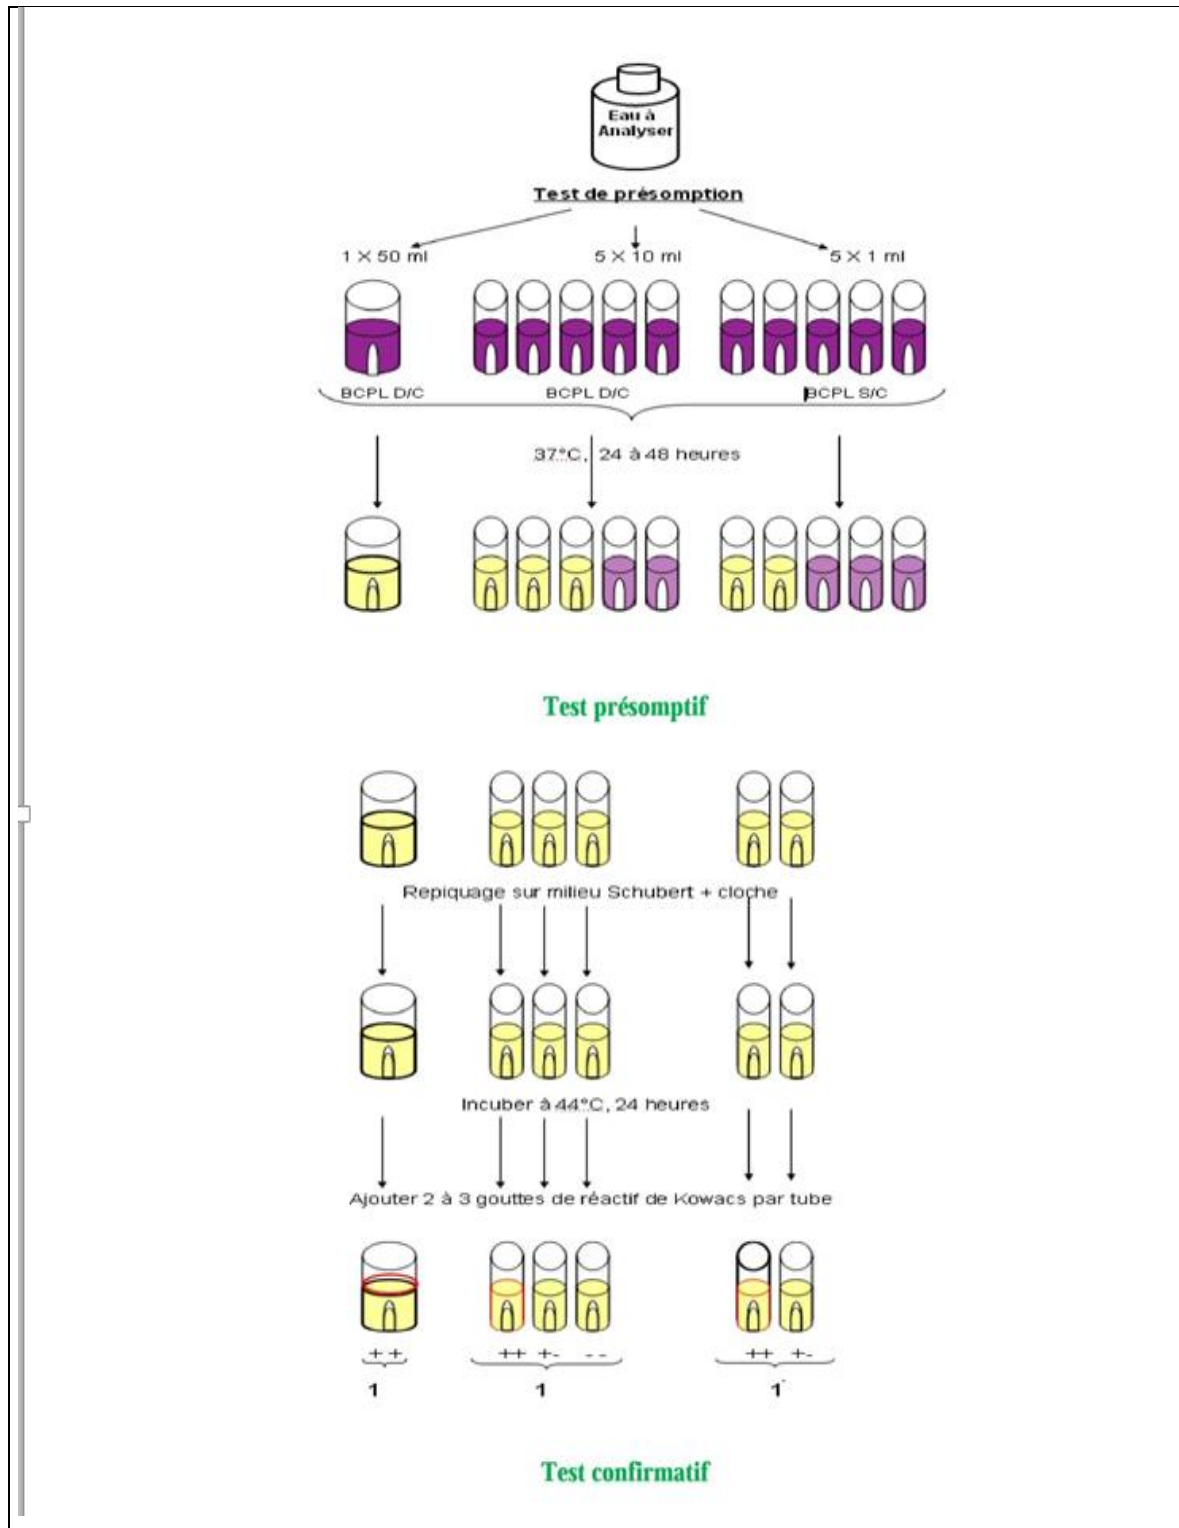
Eau à Analyser

Test de présomption

1 X 50 ml

5 X 10 ml

5 X 1 ml

BCPL D/C

BCPL D/C

BCPL S/C

37°C, 24 à 48 heures

Test présomptif

Repiquage sur milieu Schubert + cloche

Incuber à 44°C, 24 heures

Ajouter 2 à 3 gouttes de réactif de Kowacs par tube

++

++ +- --

++ +-

1

1

1

Test confirmatif